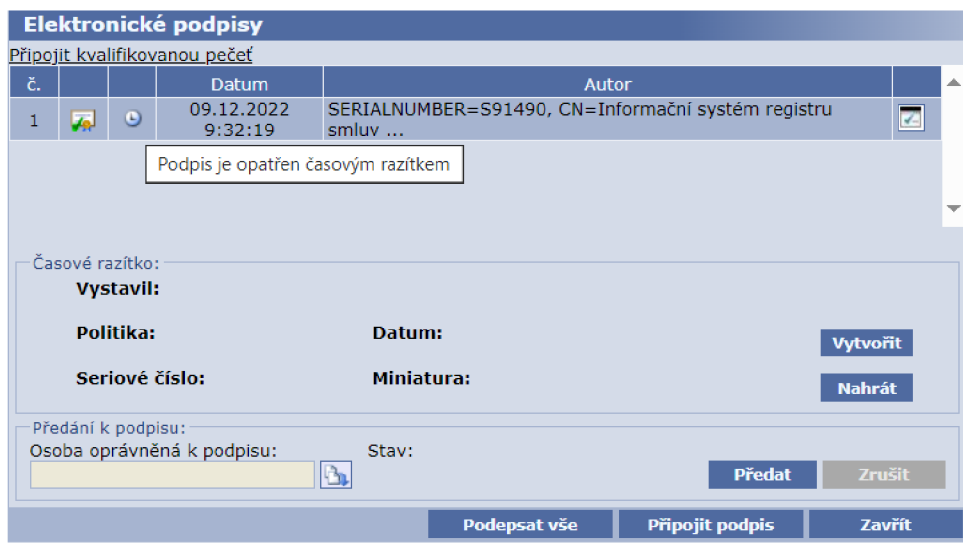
Elektronické podpisy

Připojit kvalifikovanou pečeť

| č. | | | Datum | Autor | |
|---|---|---|---|---|---|
| 1 | | | 09.12.2022 9:32:19 | SERIALNUMBER=S91490, CN=Informační systém registru smluv ... | |

Podpis je opatřen časovým razítkem

Časové razítko:

Vystavil:

Politika:

Datum:

Vytvořit

Seriové číslo:

Miniatura:

Nahrát

Předání k podpisu:

Osoba oprávněná k podpisu:

Stav:

Předat

Zrušit

Podepsat vše

Připojit podpis

Zavřít